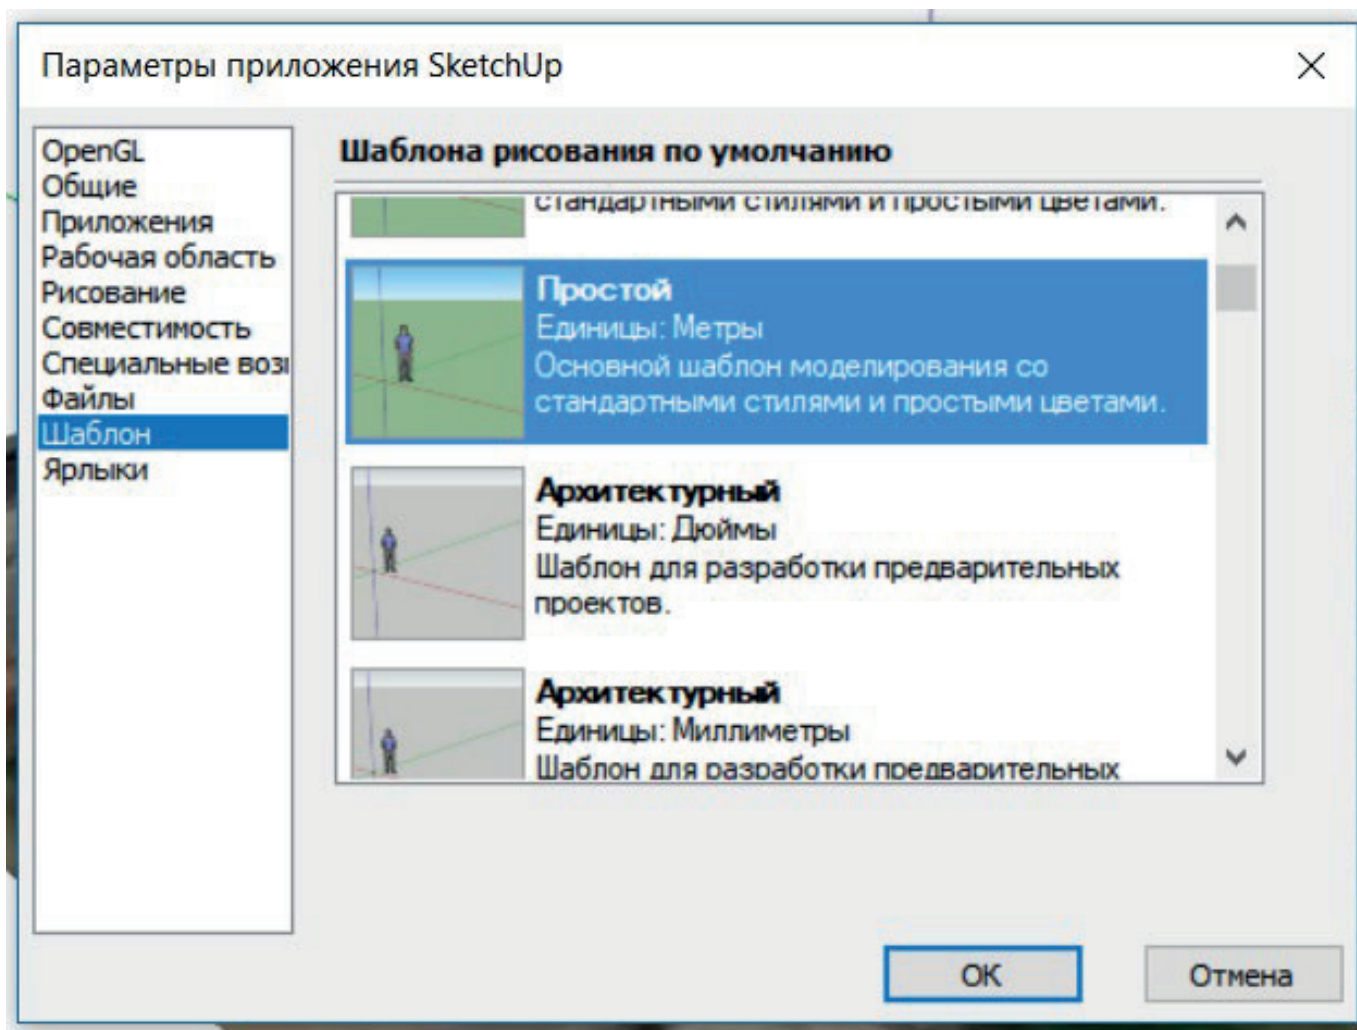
Параметры приложения SketchUp

OpenGL
Общие
Приложения
Рабочая область
Рисование
Совместимость
Специальные воз
Файлы
Шаблон
Ярлыки

Шаблона рисования по умолчанию

стандартными стилями и простыми цветами.

Простой
Единицы: Метры
Основной шаблон моделирования со стандартными стилями и простыми цветами.

Архитектурный
Единицы: Дюймы
Шаблон для разработки предварительных проектов.

Архитектурный
Единицы: Миллиметры
Шаблон для разработки предварительных

OK
Отмена